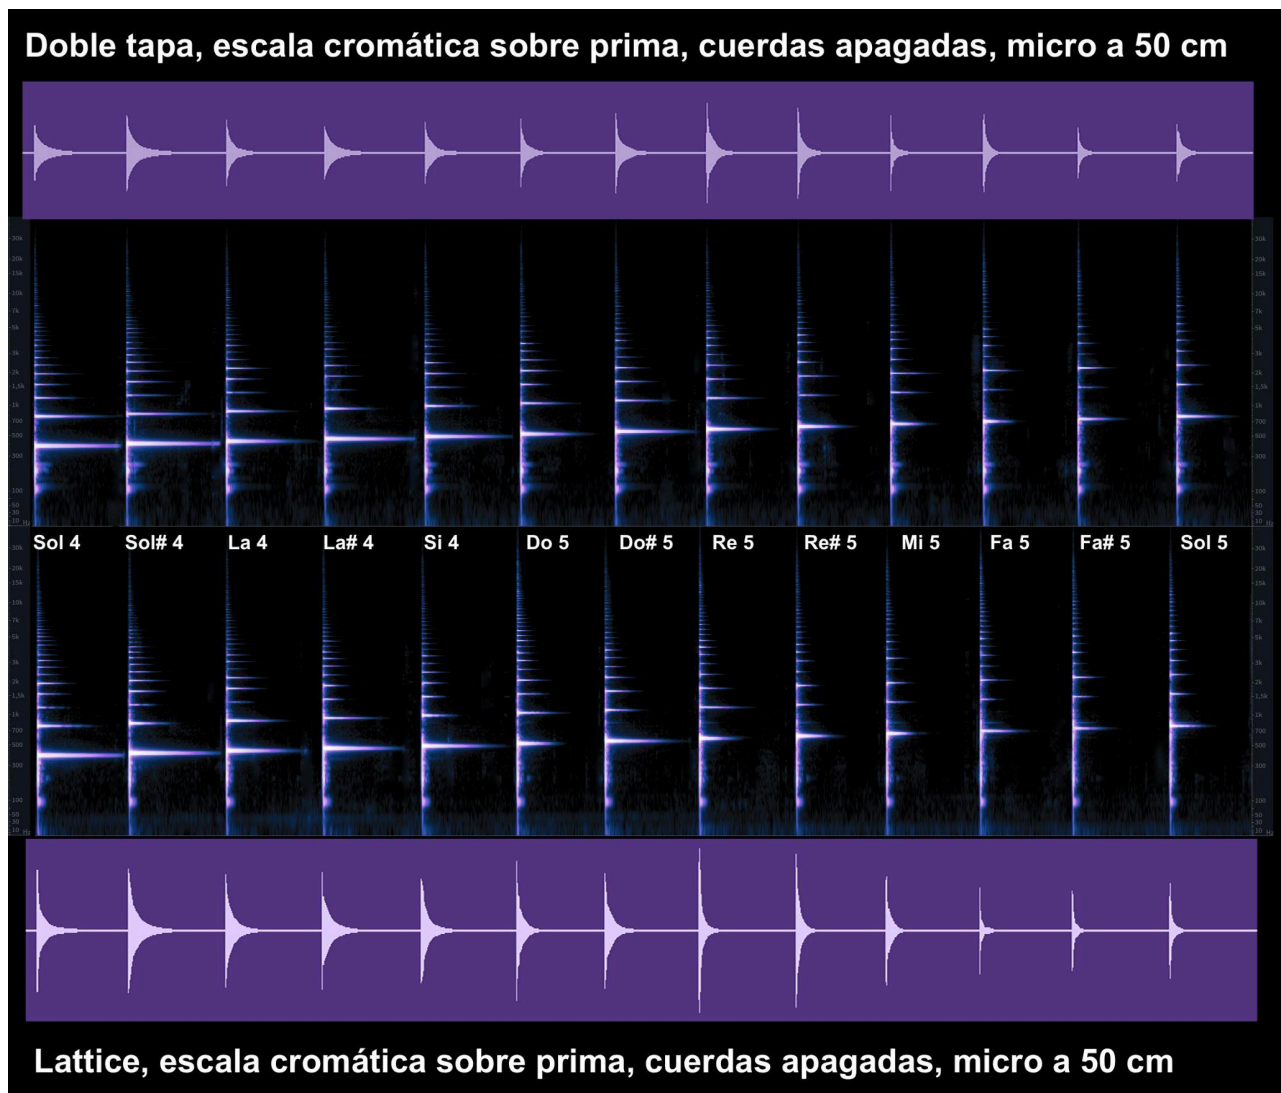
Doble tapa, escala cromática sobre prima, cuerdas apagadas, micro a 50 cm

Sol 4 Sol# 4 La 4 La# 4 Si 4 Do 5 Do# 5 Re 5 Re# 5 Mi 5 Fa 5 Fa# 5 Sol 5

Lattice, escala cromática sobre prima, cuerdas apagadas, micro a 50 cm